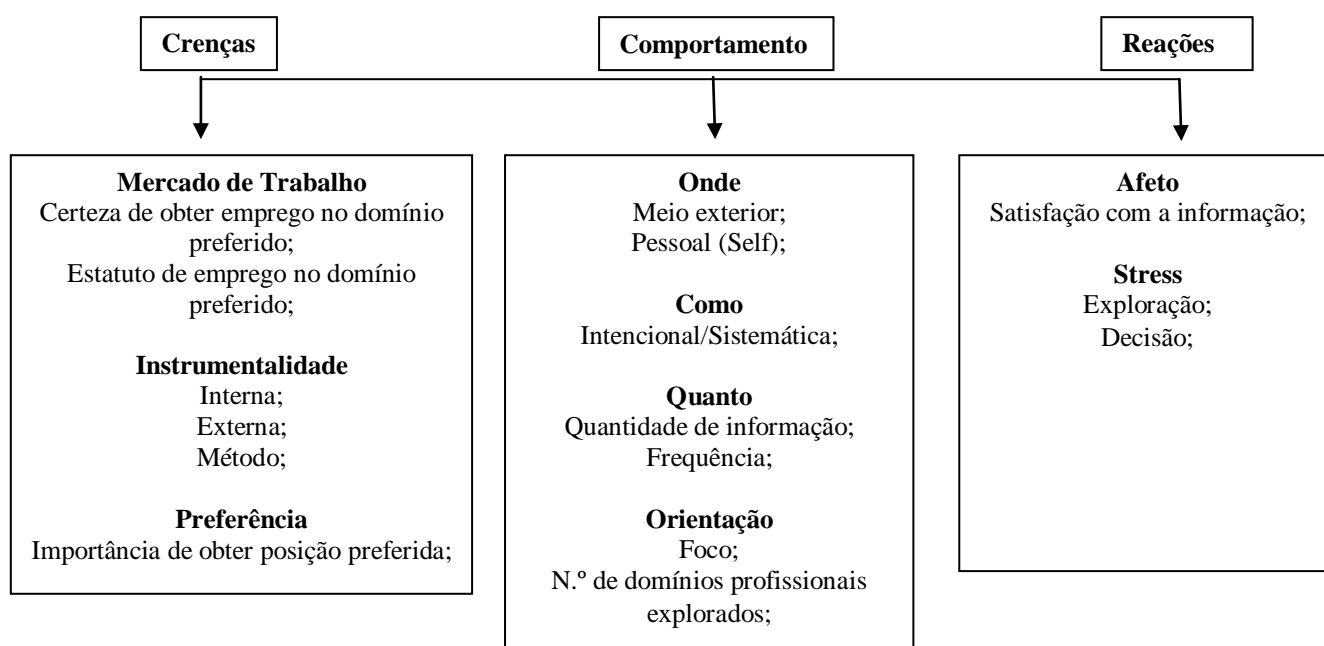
Crenças

Comportamento

Reações

Mercado de Trabalho
Certeza de obter emprego no domínio preferido;
Estatuto de emprego no domínio preferido;

Instrumentalidade
Interna;
Externa;
Método;

Preferência
Importância de obter posição preferida;

Onde
Meio exterior;
Pessoal (Self);

Como
Intencional/Sistemática;

Quanto
Quantidade de informação;
Frequência;

Orientação
Foco;
N.º de domínios profissionais explorados;

Afeto
Satisfação com a informação;

Stress
Exploração;
Decisão;